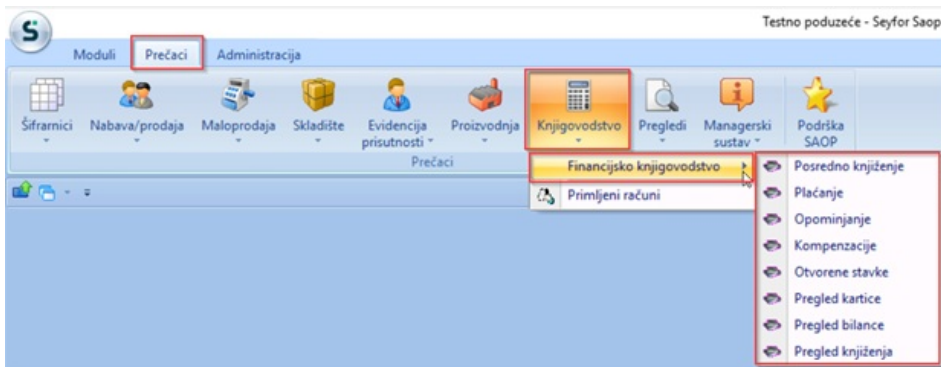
Testno poduzeće - Seyfor Saop

Moduli Prečaci Administracija

Šifrarnici Nabava/prodaja Maloprodaja Skladište Evidencija prisutnosti Proizvodnja Knjigovodstvo Pregledi Managerski sustav Podrška SAOP

Prečaci

Financijsko knjigovodstvo
Primljeni računi

Posredno knjiženje
Plaćanje
Opominjanje
Kompenzacije
Otvorene stavke
Pregled kartice
Pregled bilance
Pregled knjiženja